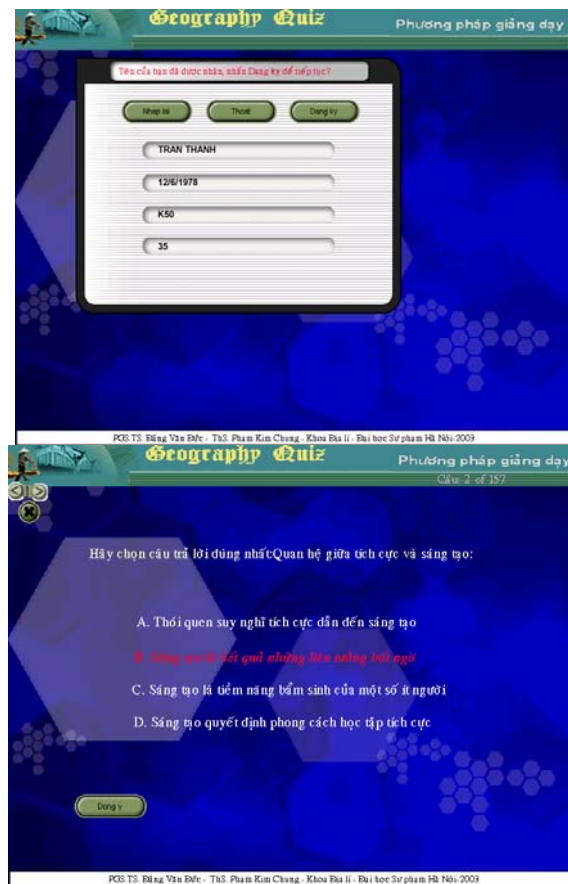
Geography Quiz
Phương pháp giảng dạy

Tên của bạn đã được nhận, nhấn Đăng ký để tiếp tục?

Nhập lại
Thoát
Đăng ký

TRAN THANH
12/6/1978
K50
35

PGS.TS. Đặng Văn Đức - ThS. Phạm Kim Chung - Khoa Địa lí - Đại học Sư phạm Hà Nội-2003

Geography Quiz
Phương pháp giảng dạy
Câu: 2 of 157

Hãy chọn câu trả lời đúng nhất:Quan hệ giữa tích cực và sáng tạo:

A. Thói quen suy nghĩ tích cực dẫn đến sáng tạo

B. Sáng tạo là kết quả những tiềm năng bất ngờ

C. Sáng tạo là tiềm năng bẩm sinh của một số ít người

D. Sáng tạo quyết định phong cách học tập tích cực

Đồng ý

PGS.TS. Đặng Văn Đức - ThS. Phạm Kim Chung - Khoa Địa lí - Đại học Sư phạm Hà Nội-2003